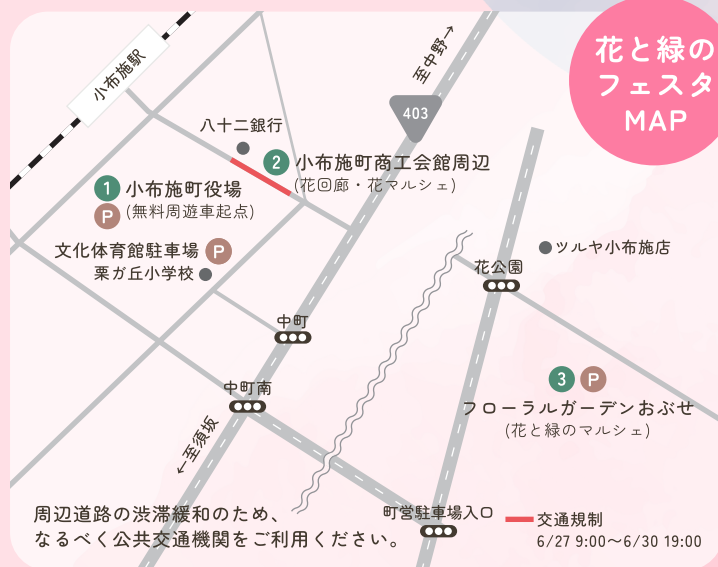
花と緑のフェスタ MAP

小布施駅

至中野→

403

八十二銀行

2 小布施町商工会館周辺
(花回廊・花マルシェ)

1 小布施町役場
P (無料周遊車起点)

文化体育館駐車場 P
栗ガ丘小学校

ツルヤ小布施店

花公園

中町

中町南

3 P
フローラルガーデンおぶせ
(花と緑のマルシェ)

←至須坂

周辺道路の渋滞緩和のため、なるべく公共交通機関をご利用ください。

町営駐車場入口

交通規制
6/27 9:00～6/30 19:00